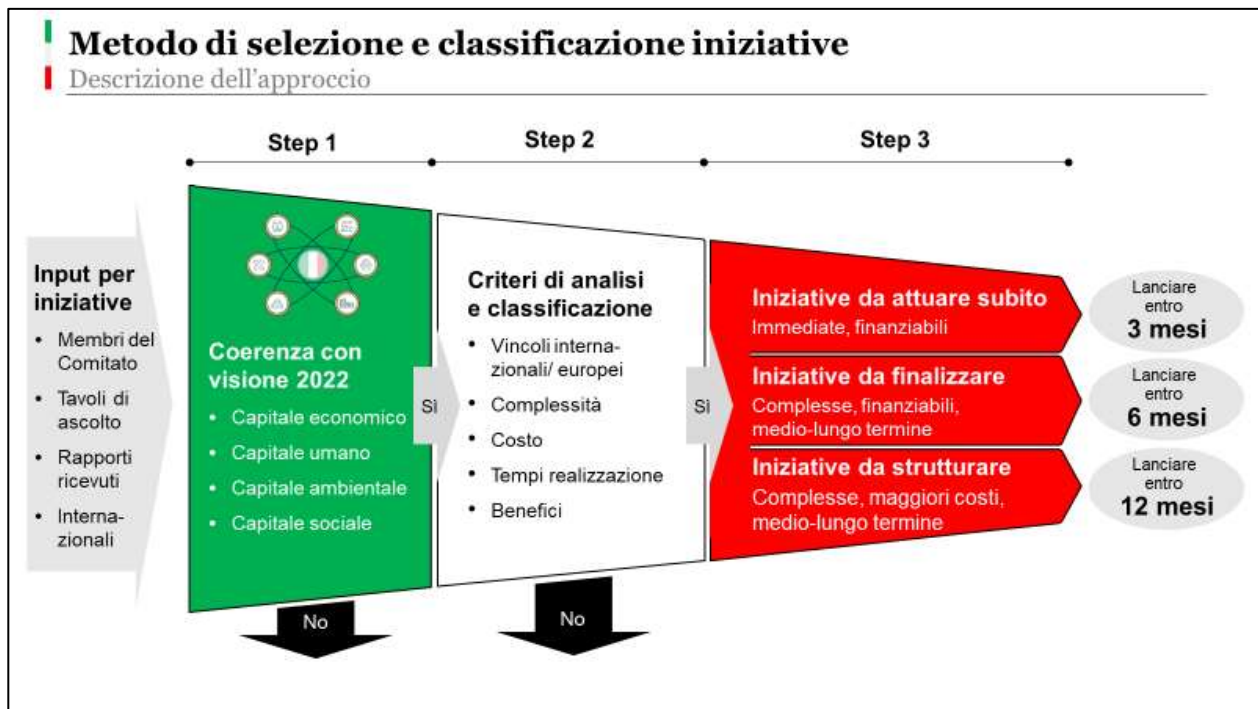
Metodo di selezione e classificazione iniziative
Descrizione dell'approccio

Step 1
Step 2
Step 3

Input per iniziative
• Membri del Comitato
• Tavoli di ascolto
• Rapporti ricevuti
• Internazionali

Coerenza con visione 2022
• Capitale economico
• Capitale umano
• Capitale ambientale
• Capitale sociale

No

Sì

Criteri di analisi e classificazione
• Vincoli internazionali/ europei
• Complessità
• Costo
• Tempi realizzazione
• Benefici

No

Sì

Iniziative da attuare subito
Immediate, finanziabili

Iniziative da finalizzare
Complesse, finanziabili, medio-lungo termine

Iniziative da strutturare
Complesse, maggiori costi, medio-lungo termine

Lanciare entro
3 mesi

Lanciare entro
6 mesi

Lanciare entro
12 mesi